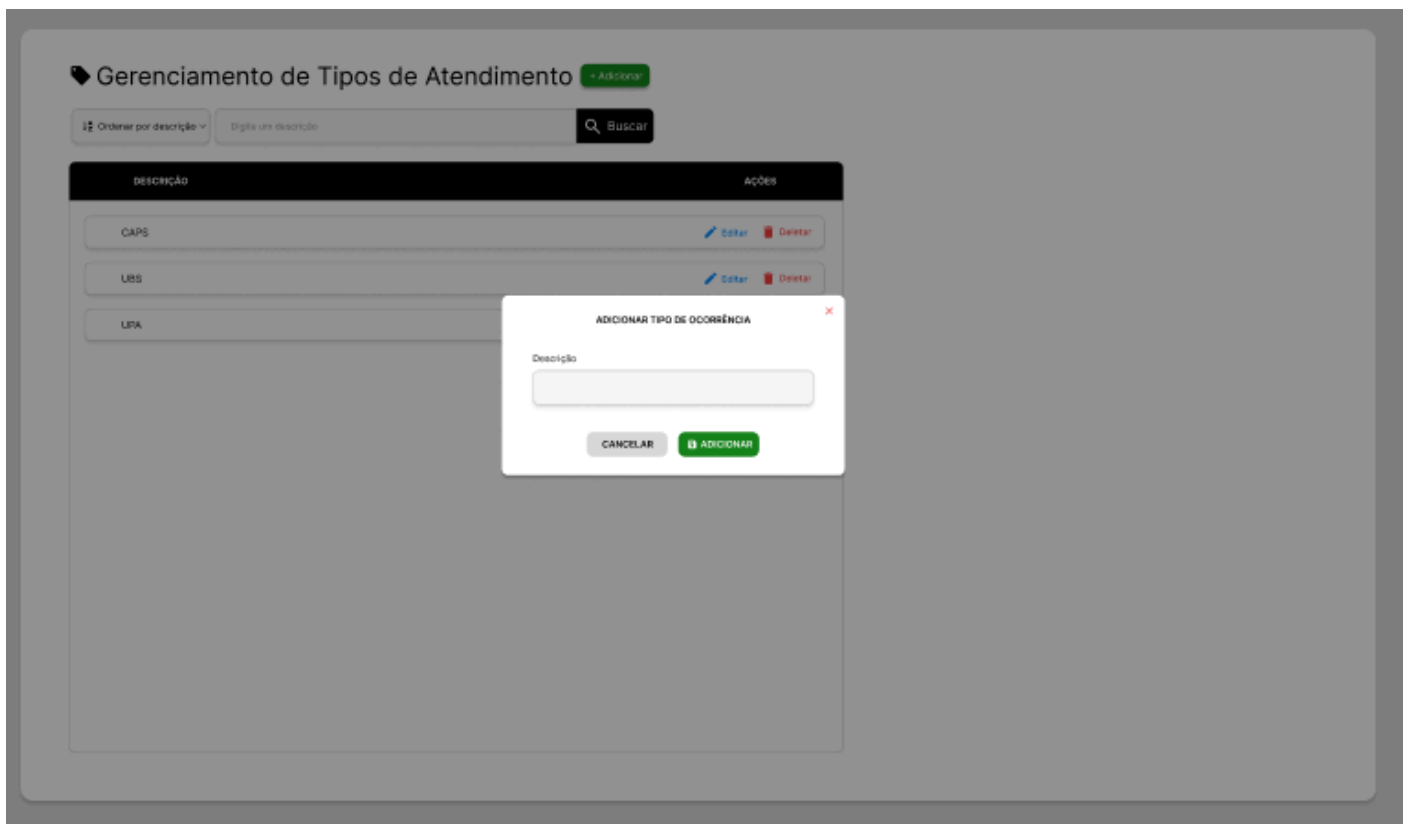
Gerenciamento de Tipos de Atendimento + Adicionar

Ordenar por descrição

Digite uma descrição

Buscar

| DESCRIÇÃO | AÇÕES |
|---|---|
| CAPS | Editar Deletar |
| UBS | Editar Deletar |
| UPA | |

ADICIONAR TIPO DE OCORRÊNCIA

×

Descrição

CANCELAR

ADICIONAR